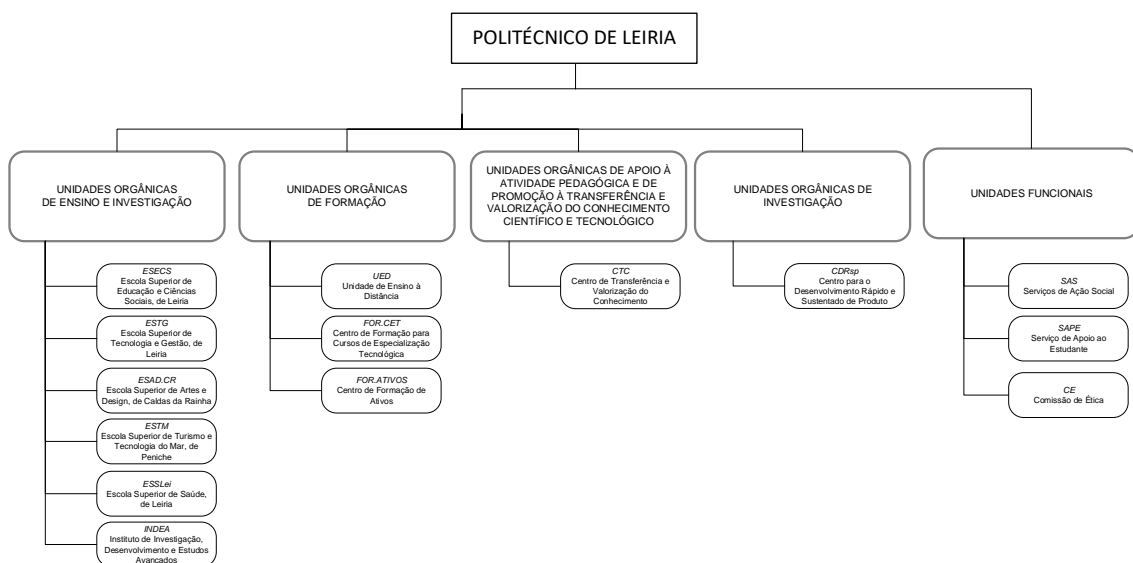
POLITÉCNICO DE LEIRIA

UNIDADES ORGÂNICAS DE ENSINO E INVESTIGAÇÃO

ESECS
Escola Superior de Educação e Ciências Sociais, de Leiria

ESTG
Escola Superior de Tecnologia e Gestão, de Leiria

ESAD.CR
Escola Superior de Artes e Design, de Caldas da Rainha

ESTM
Escola Superior de Turismo e Tecnologia do Mar, de Peniche

ESSLei
Escola Superior de Saúde, de Leiria

INDEA
Instituto de Investigação, Desenvolvimento e Estudos Avançados

UNIDADES ORGÂNICAS DE FORMAÇÃO

UED
Unidade de Ensino à Distância

FOR.CET
Centro de Formação para Cursos de Especialização Tecnológica

FOR.ATIVOS
Centro de Formação de Ativos

UNIDADES ORGÂNICAS DE APOIO À ATIVIDADE PEDAGÓGICA E DE PROMOÇÃO À TRANSFERÊNCIA E VALORIZAÇÃO DO CONHECIMENTO CIENTÍFICO E TECNOLÓGICO

CTC
Centro de Transferência e Valorização do Conhecimento

UNIDADES ORGÂNICAS DE INVESTIGAÇÃO

CDRsp
Centro para o Desenvolvimento Rápido e Sustentado de Produto

UNIDADES FUNCIONAIS

SAS
Serviços de Ação Social

SAPE
Serviço de Apoio ao Estudante

CE
Comissão de Ética